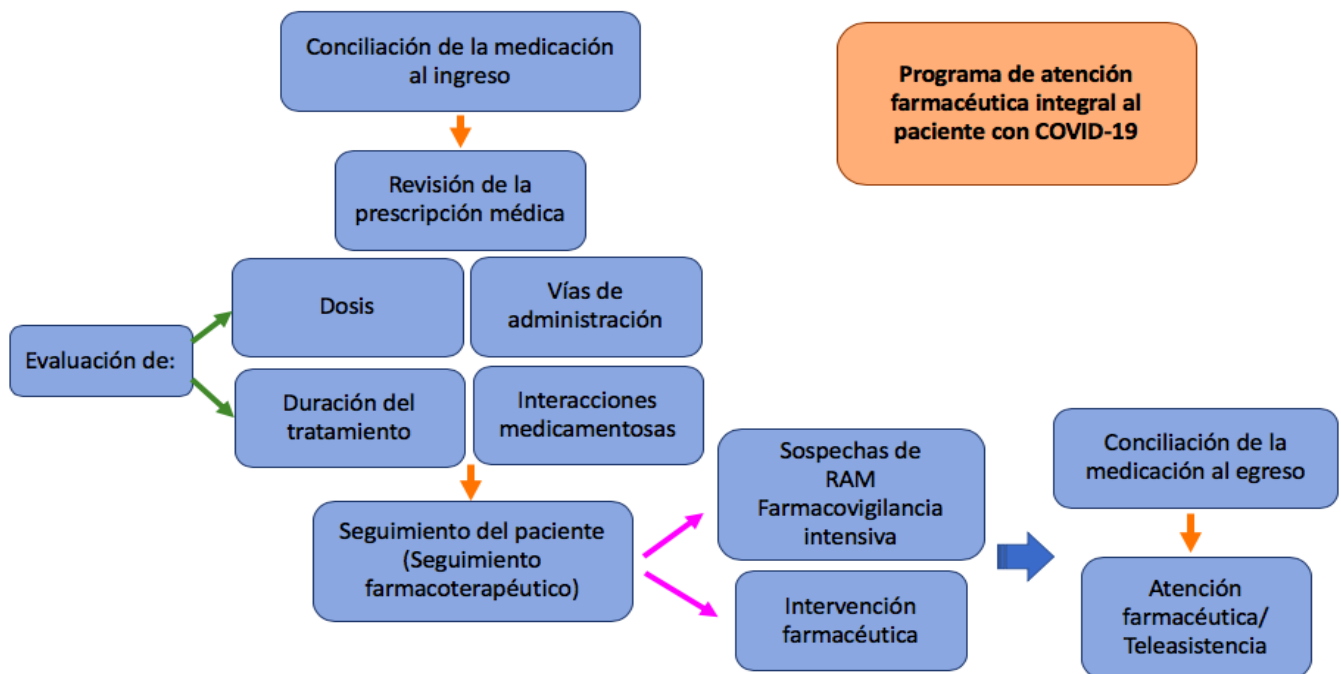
Programa de atención farmacéutica integral al paciente con COVID-19

Conciliación de la medicación al ingreso

Revisión de la prescripción médica

Evaluación de:

Dosis

Vías de administración

Duración del tratamiento

Interacciones medicamentosas

Seguimiento del paciente (Seguimiento farmacoterapéutico)

Sospechas de RAM Farmacovigilancia intensiva

Intervención farmacéutica

Conciliación de la medicación al egreso

Atención farmacéutica/ Teleasistencia